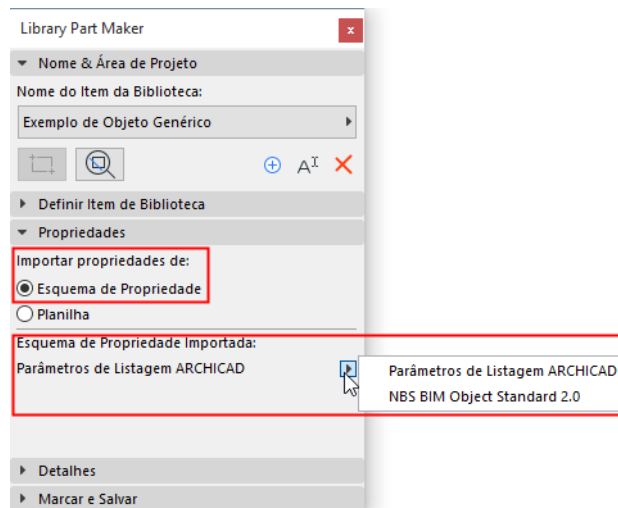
Library Part Maker

Nome & Área de Projeto

Nome do Item da Biblioteca:

Exemplo de Objeto Genérico

Definir Item de Biblioteca

Propriedades

Importar propriedades de:

Esquema de Propriedade

Planilha

Esquema de Propriedade Importada:

Parâmetros de Listagem ARCHICAD

Parâmetros de Listagem ARCHICAD

NBS BIM Object Standard 2.0

Detalhes

Marcar e Salvar